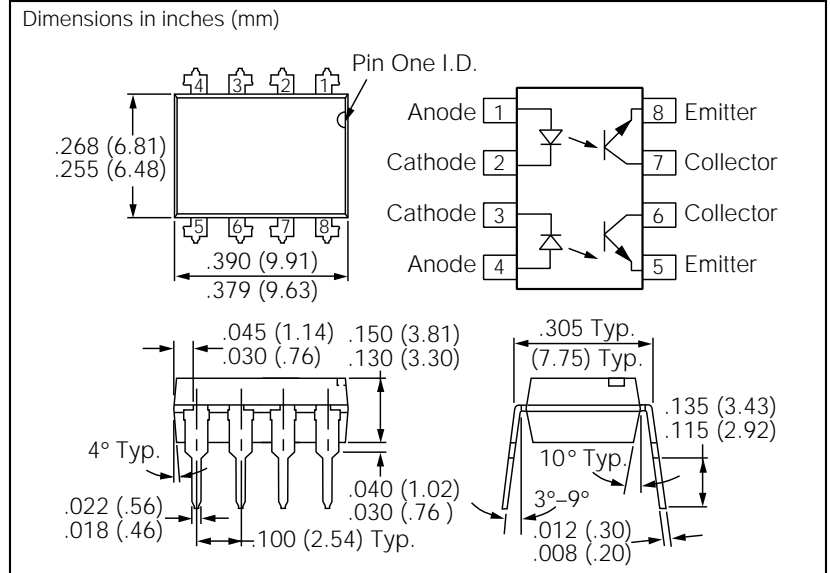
Dimensions in inches (mm)

Pin One I.D.

4 3 2 1

.268 (6.81)
.255 (6.48)

5 6 7 8

.390 (9.91)
.379 (9.63)

Anode 1
Cathode 2
Cathode 3
Anode 4

8 Emitter
7 Collector
6 Collector
5 Emitter

.045 (1.14)
.030 (.76)

.150 (3.81)
.130 (3.30)

4° Typ.

.022 (.56)
.018 (.46)

.040 (1.02)
.030 (.76 )

.100 (2.54) Typ.

.305 Typ.
(7.75) Typ.

.135 (3.43)
.115 (2.92)

10° Typ.

3°–9°

.012 (.30)
.008 (.20)